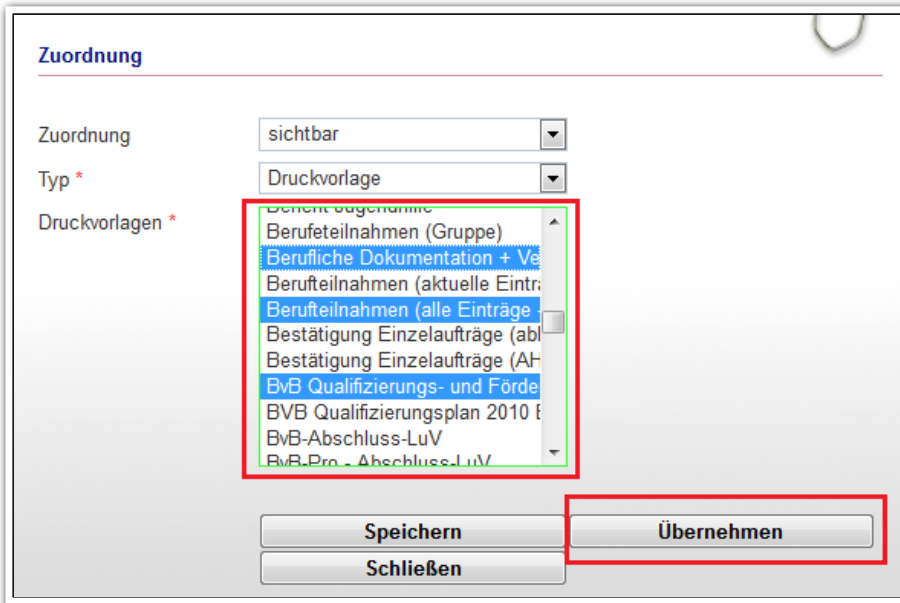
Zuordnung

Zuordnung sichtbar

Typ * Druckvorlage

Druckvorlagen *

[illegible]
Berufeteilnahmen (Gruppe)
Berufliche Dokumentation + Ve
Berufteilnahmen (aktuelle Eintr
Berufteilnahmen (alle Einträge
Bestätigung Einzelaufträge (abl
Bestätigung Einzelaufträge (AH
BvB Qualifizierungs- und Förde
BVB Qualifizierungsplan 2010 E
BvB-Abschluss-LuV
BvB-Pro - Abschluss-LuV

Speichern
Übernehmen
Schließen